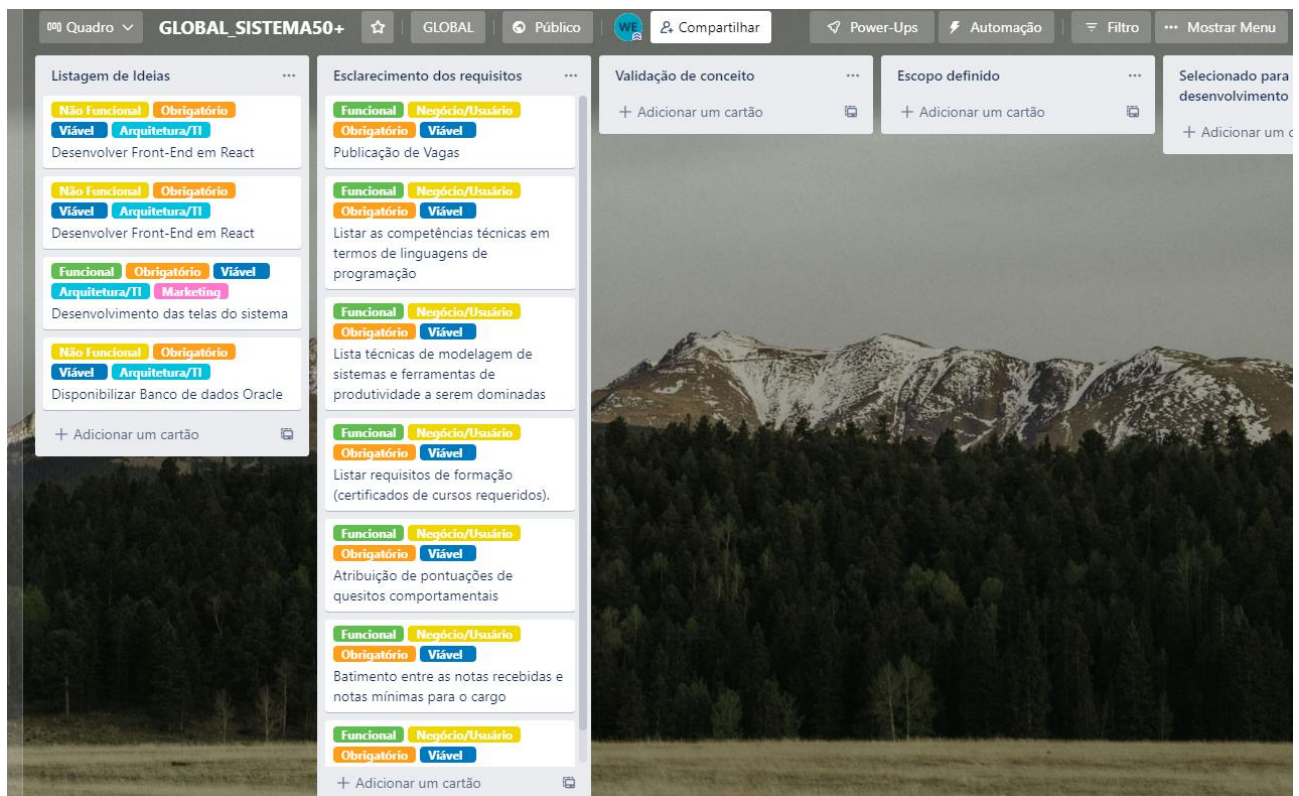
Quadro GLOBAL_SISTEMA50+ GLOBAL Público WE Compartilhar Power-Ups Automação Filtro ··· Mostrar Menu

Listagem de Ideias ···

Não Funcional Obrigatório Viável Arquitetura/TI
Desenvolver Front-End em React

Não Funcional Obrigatório Viável Arquitetura/TI
Desenvolver Front-End em React

Funcional Obrigatório Viável Arquitetura/TI Marketing
Desenvolvimento das telas do sistema

Não Funcional Obrigatório Viável Arquitetura/TI
Disponibilizar Banco de dados Oracle

+ Adicionar um cartão

Esclarecimento dos requisitos ···

Funcional Negócio/Usuário Obrigatório Viável
Publicação de Vagas

Funcional Negócio/Usuário Obrigatório Viável
Listar as competências técnicas em termos de linguagens de programação

Funcional Negócio/Usuário Obrigatório Viável
Lista técnicas de modelagem de sistemas e ferramentas de produtividade a serem dominadas

Funcional Negócio/Usuário Obrigatório Viável
Listar requisitos de formação (certificados de cursos requeridos).

Funcional Negócio/Usuário Obrigatório Viável
Atribuição de pontuações de quesitos comportamentais

Funcional Negócio/Usuário Obrigatório Viável
Batimento entre as notas recebidas e notas mínimas para o cargo

Funcional Negócio/Usuário Obrigatório Viável

+ Adicionar um cartão

Validação de conceito ···
+ Adicionar um cartão

Escopo definido ···
+ Adicionar um cartão

Selecionado para desenvolvimento
+ Adicionar um c